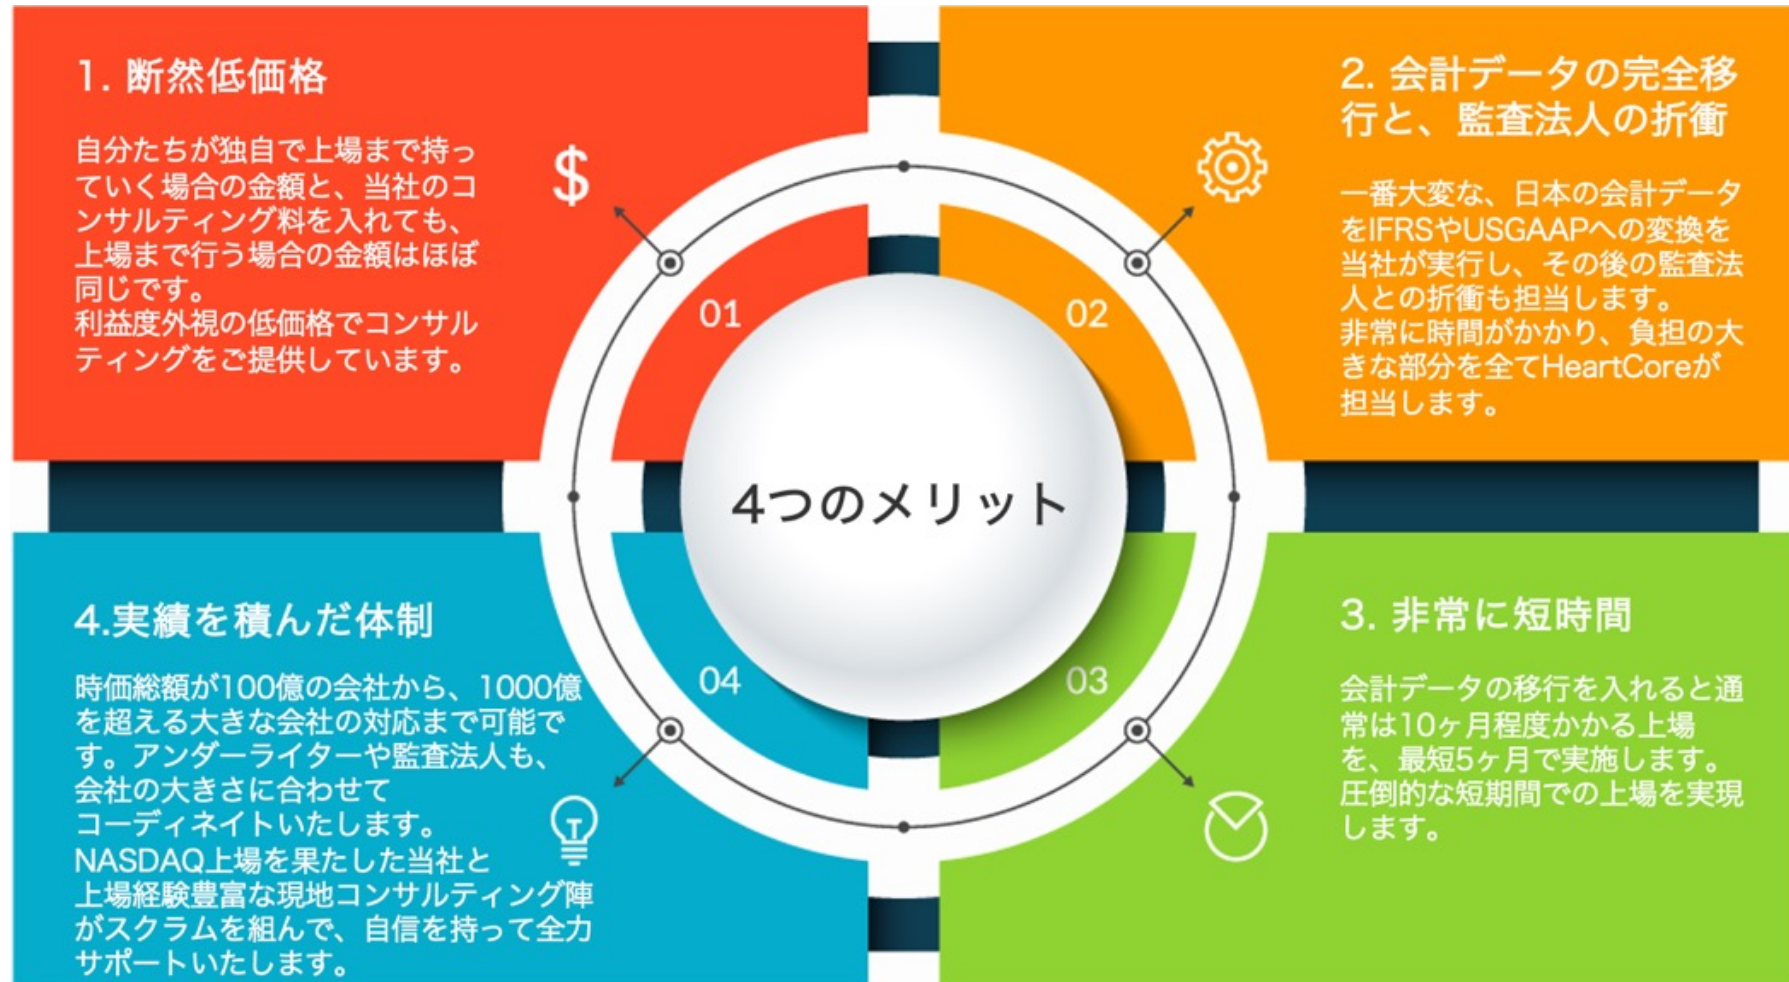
1. 断然低価格

自分たちが独自で上場まで持っていく場合の金額と、当社のコンサルティング料を入れても、上場まで行う場合の金額はほぼ同じです。
利益度外視の低価格でコンサルティングをご提供しています。

$

2. 会計データの完全移行と、監査法人の折衝

一番大変な、日本の会計データをIFRSやUSGAAPへの変換を当社が実行し、その後の監査法人との折衝も担当します。
非常に時間がかかり、負担の大きな部分を全てHeartCoreが担当します。

01

02

4つのメリット

04

03

4.実績を積んだ体制

時価総額が100億の会社から、1000億を超える大きな会社の対応まで可能です。アンダーライターや監査法人も、会社の大きさに合わせてコーディネイトいたします。
NASDAQ上場を果たした当社と上場経験豊富な現地コンサルティング陣がスクラムを組んで、自信を持って全力サポートいたします。

3. 非常に短時間

会計データの移行を入れると通常は10ヶ月程度かかる上場を、最短5ヶ月で実施します。
圧倒的な短期間での上場を実現します。